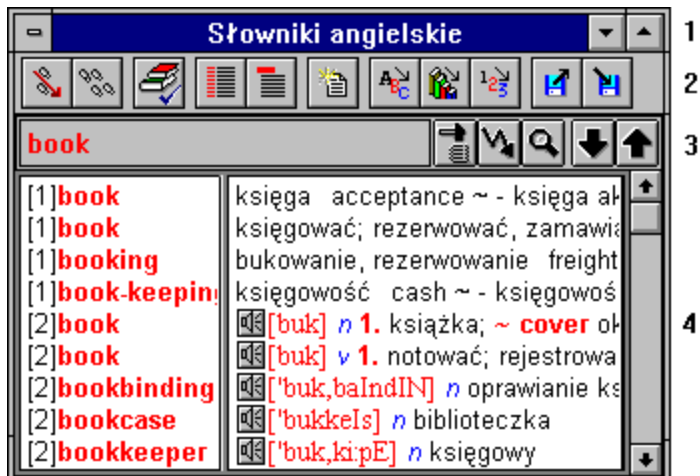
Słowniki angielskie

1

2

book

3

[1]book
[1]book
[1]booking
[1]book-keeping
[2]book
[2]book
[2]bookbinding
[2]bookcase
[2]bookkeeper

księga acceptance ~ - księga ak
księgować; rezerwować, zamawia
bukowanie, rezerwowanie freight
księgowość cash ~ - księgowoś
[buk] *n* **1.** książka; ~ **cover** ok
[buk] *v* **1.** notować; rejestrowa
['buk,baIndIN] *n* oprawianie ks
['bukkeIs] *n* biblioteczka
['buk,ki:pE] *n* księgowy

4